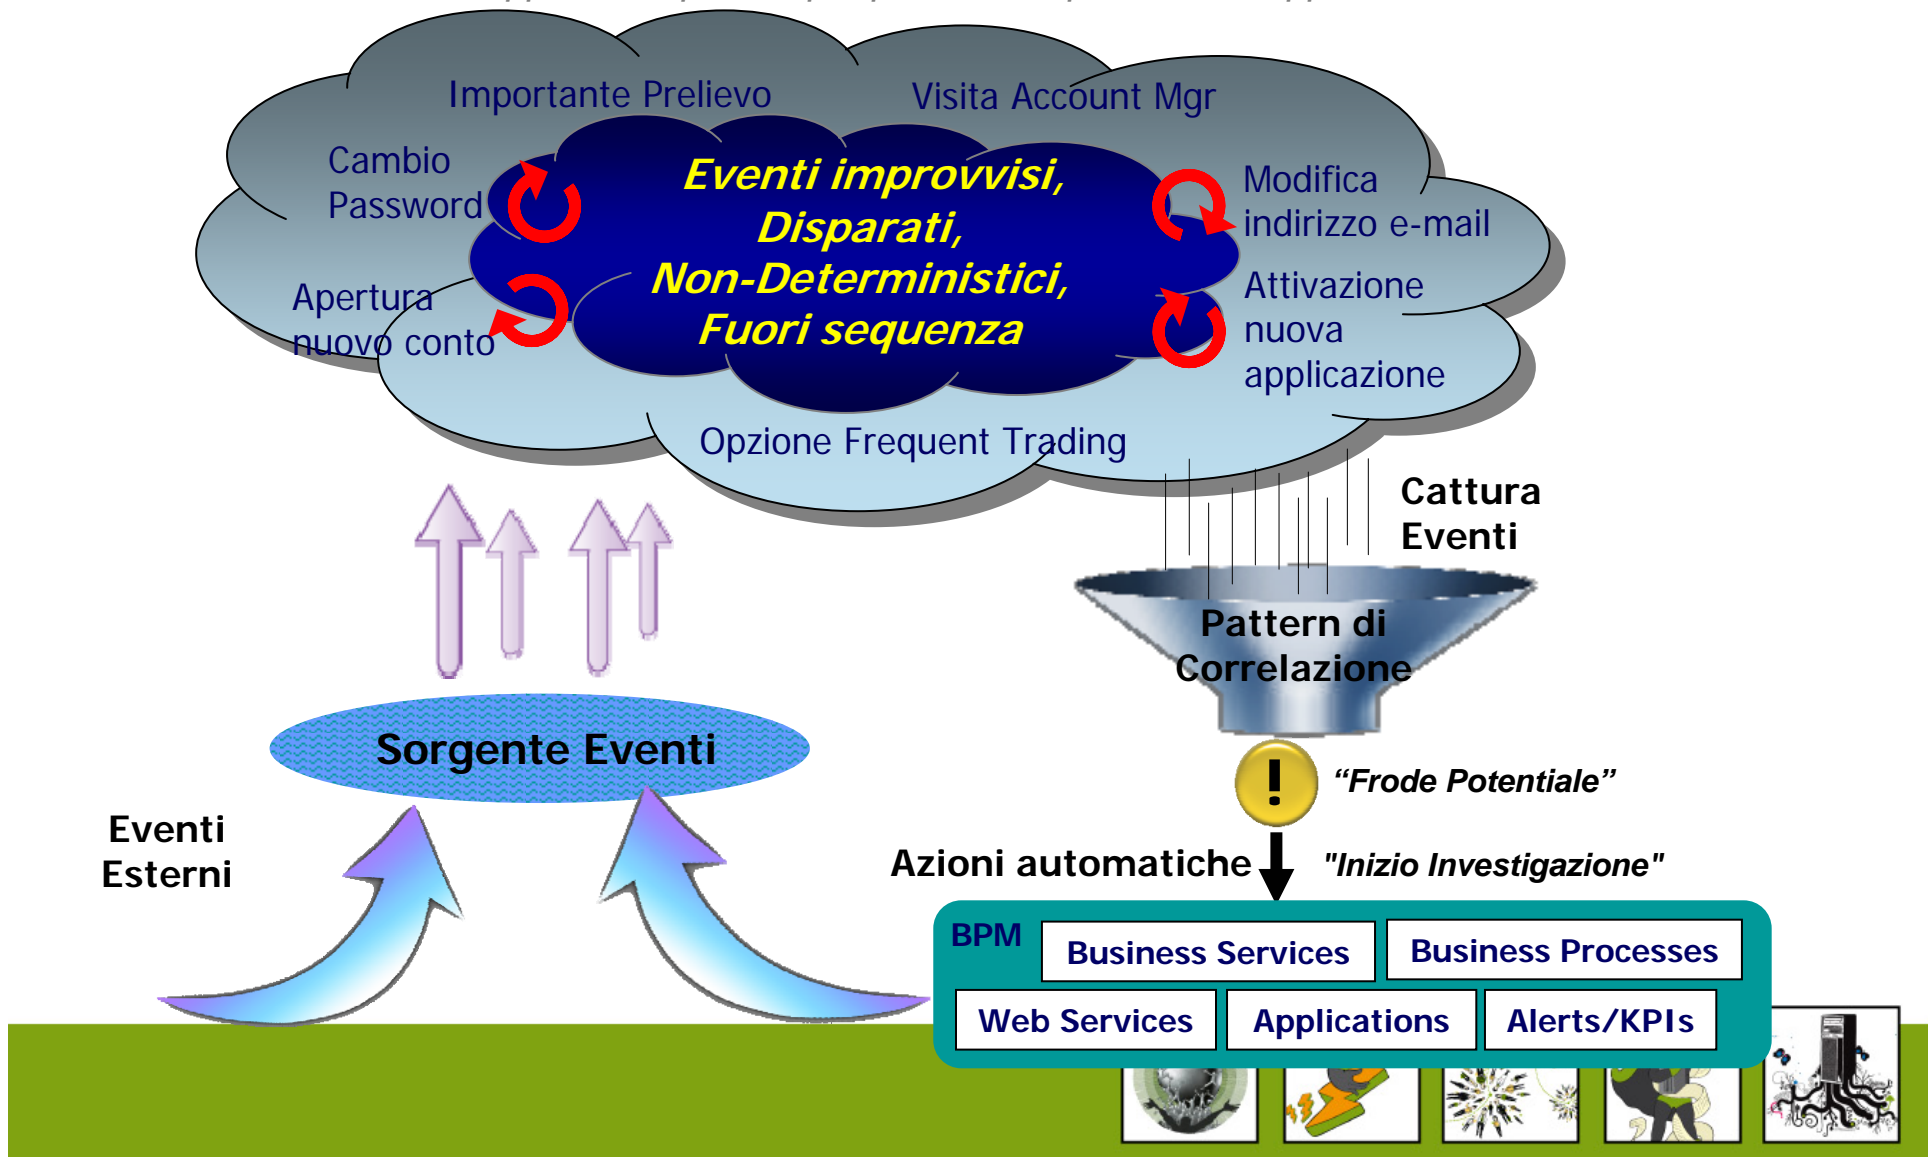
Importante Prelievo

Visita Account Mgr

Cambio Password

Eventi improvvisi, Disparati, Non-Deterministici, Fuori sequenza

Modifica indirizzo e-mail

Apertura nuovo conto

Attivazione nuova applicazione

Opzione Frequent Trading

Cattura Eventi

Pattern di Correlazione

Sorgente Eventi

“Frode Potentiale”

Eventi Esterni

Azioni automatiche

"Inizio Investigazione"

BPM

Business Services

Business Processes

Web Services

Applications

Alerts/KPIs